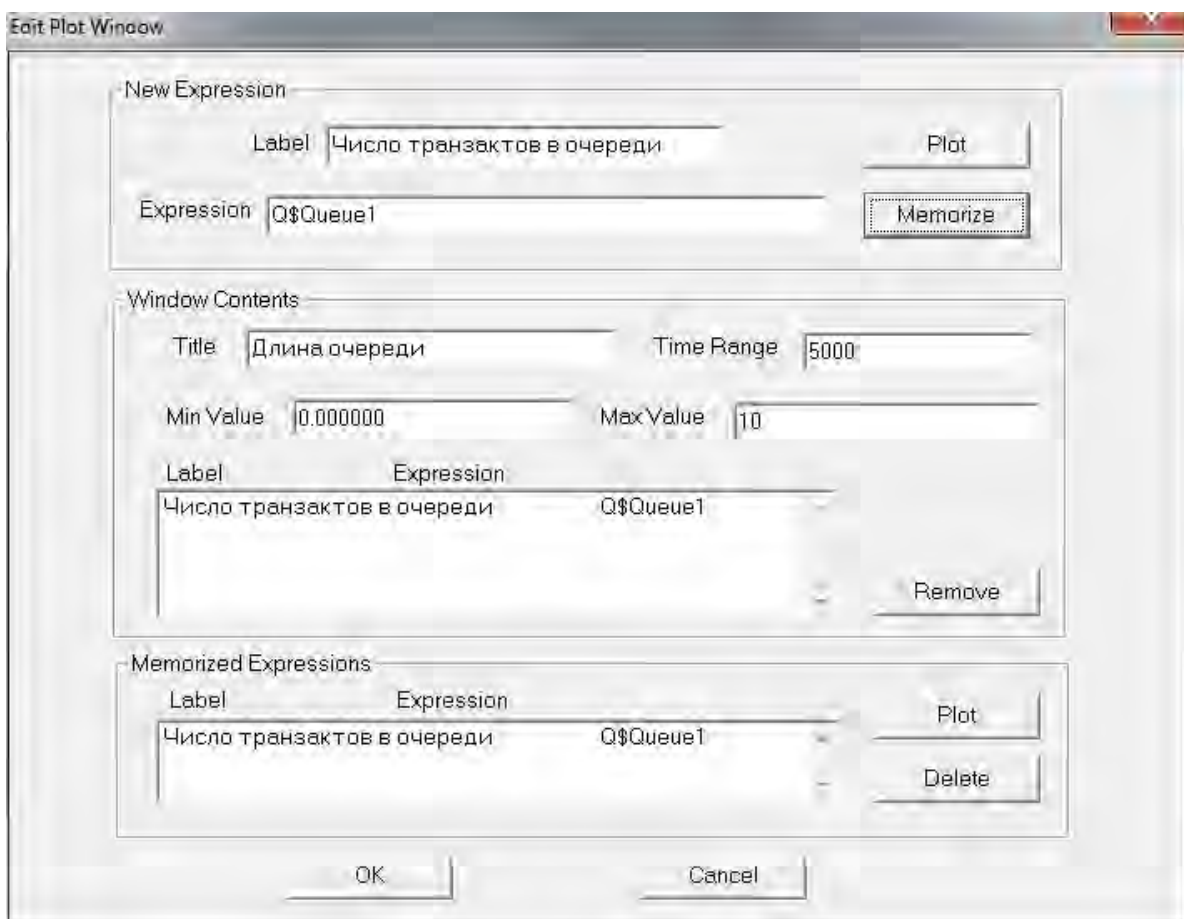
Edit Plot Window

New Expression

Label Число транзактов в очереди

Plot

Expression Q$Queue1

Memorize

Window Contents

Title Длина очереди

Time Range 5000

Min Value 0.000000

Max Value 10

| Label | Expression |
|---|---|
| Число транзактов в очереди | Q$Queue1 |

Remove

Memorized Expressions

| Label | Expression |
|---|---|
| Число транзактов в очереди | Q$Queue1 |

Plot

Delete

OK

Cancel